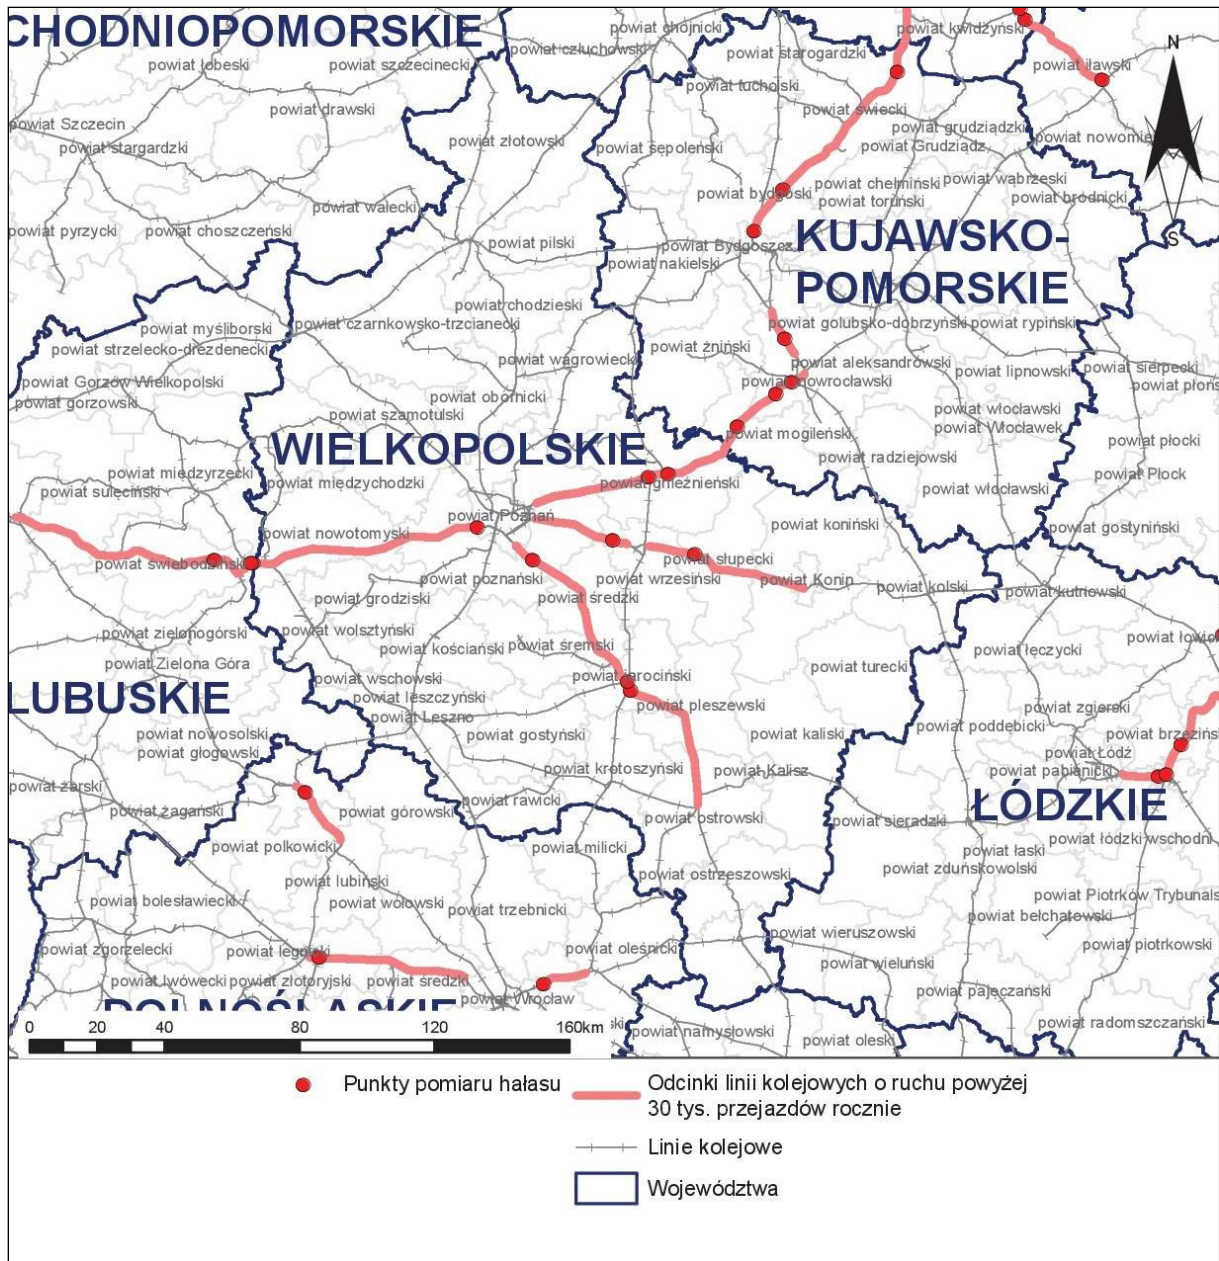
CHODNIOPOMORSKIE
powiat człuchowski
powiat chojnicki
powiat kwidzyński
powiat łobeski
powiat szczecinecki
powiat starogardzki
powiat iławski
N
powiat tucholski
powiat drawski
powiat świecki
powiat Szczecin
powiat grudziądzki
powiat złotowski
powiat nowomie
powiat stargardzki
powiat sępoleński
powiat Grudziądz
powiat chełmiński
powiat wąbrzeski
powiat bydgoski
powiat wałecki
powiat toruński
powiat brodnicki
powiat pyrzycki
powiat choszczeński
powiat pilski
powiat Bydgoszcz
KUJAWSKO-
S
powiat nakielski
POMORSKIE
powiat chodzieski
powiat myśliborski
powiat czarnkowsko-trzcianecki
powiat golubsko-dobrzyński
powiat rypiński
powiat strzelecko-drezdenecki
powiat żniński
powiat wągrowiecki
powiat aleksandrowski
powiat sierpecki
powiat Gorzów Wielkopolski
powiat lipnowski
powiat płoń
powiat inowrocławski
powiat obornicki
powiat gorzowski
powiat włocławski
powiat szamotulski
powiat Włocławek
powiat mogileński
WIELKOPOLSKIE
powiat płocki
powiat radziejowski
powiat międzyrzecki
powiat Płock
powiat gnieźnieński
powiat międzychodzki
powiat sulęciński
powiat włocławski
powiat Poznań
powiat koniński
powiat nowotomyski
powiat gostyniński
powiat słupecki
powiat świebodziński
powiat poznański
powiat wrzesiński
powiat Konin
powiat kolski
powiat średzki
powiat grodziski
powiat kutnowski
powiat zielonogórski
powiat wolsztyński
powiat łowic
powiat śremski
powiat kościański
powiat łęczycki
powiat Zielona Góra
powiat turecki
powiat jarociński
powiat wschowski
LUBUSKIE
powiat leszczyński
powiat pleszewski
powiat zgierski
powiat Leszno
powiat poddębicki
powiat nowosolski
powiat brzeziński
powiat gostyński
powiat kaliski
powiat głogowski
powiat Łódź
powiat krotoszyński
powiat Kalisz
powiat pabianicki
powiat żarski
powiat rawicki
ŁÓDZKIE
powiat żagański
powiat górowski
powiat ostrowski
powiat sieradzki
powiat łódzki wschodni
powiat polkowicki
powiat milicki
powiat łaski
powiat zduńskowolski
powiat ostrzeszowski
powiat lubiński
powiat Piotrków Trybunals
powiat bolesławiecki
powiat wołowski
powiat trzebnicki
powiat bełchatowski
powiat wieruszowski
powiat zgorzelecki
powiat oleśnicki
powiat piotrkowski
powiat legnicki
powiat wieluński
powiat lwówecki
powiat złotoryjski
powiat średzki
powiat pajęczański
DOLNOŚLĄSKIE
powiat Wrocław
0 20 40 80 120 160km
powiat namysłowski
powiat radomszczański
powiat oleski
Punkty pomiaru hałasu
Odcinki linii kolejowych o ruchu powyżej 30 tys. przejazdów rocznie
Linie kolejowe
Województwa